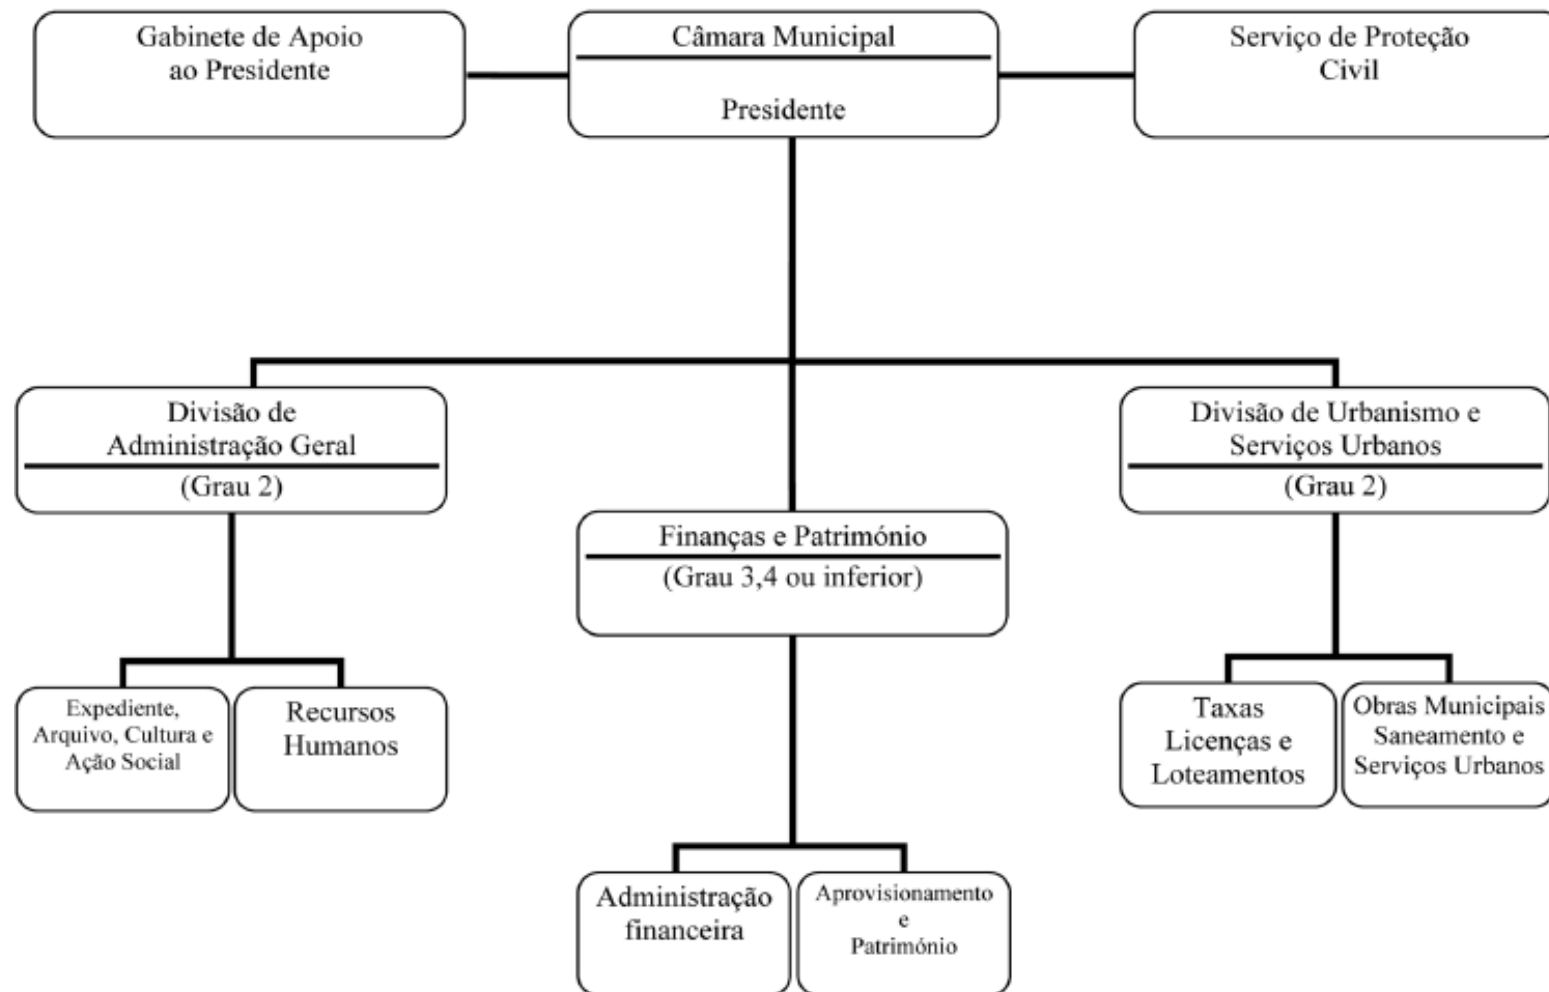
Gabinete de Apoio ao Presidente

Câmara Municipal

Presidente

Serviço de Proteção Civil

Divisão de Administração Geral

(Grau 2)

Finanças e Património

(Grau 3,4 ou inferior)

Divisão de Urbanismo e Serviços Urbanos

(Grau 2)

Expediente, Arquivo, Cultura e Ação Social

Recursos Humanos

Taxas Licenças e Loteamentos

Obras Municipais Saneamento e Serviços Urbanos

Administração financeira

Aprovisionamento e Património